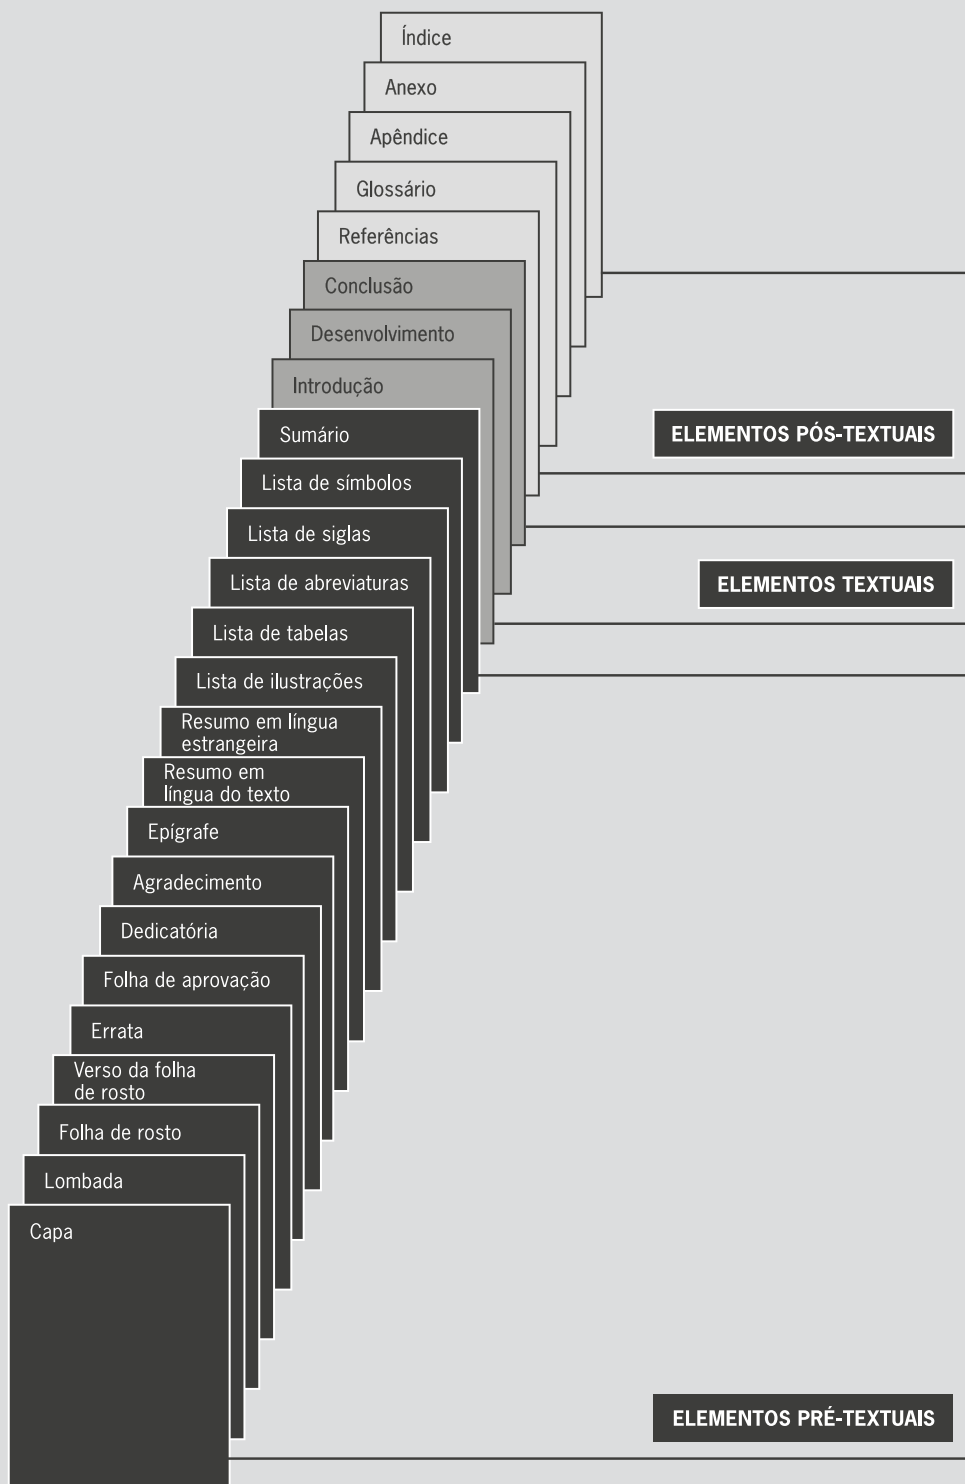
Índice

Anexo

Apêndice

Glossário

Referências

Conclusão

Desenvolvimento

Introdução

Sumário

Lista de símbolos

Lista de siglas

Lista de abreviaturas

Lista de tabelas

Lista de ilustrações

Resumo em língua estrangeira

Resumo em língua do texto

Epígrafe

Agradecimento

Dedicatória

Folha de aprovação

Errata

Verso da folha de rosto

Folha de rosto

Lombada

Capa

ELEMENTOS PÓS-TEXTUAIS

ELEMENTOS TEXTUAIS

ELEMENTOS PRÉ-TEXTUAIS